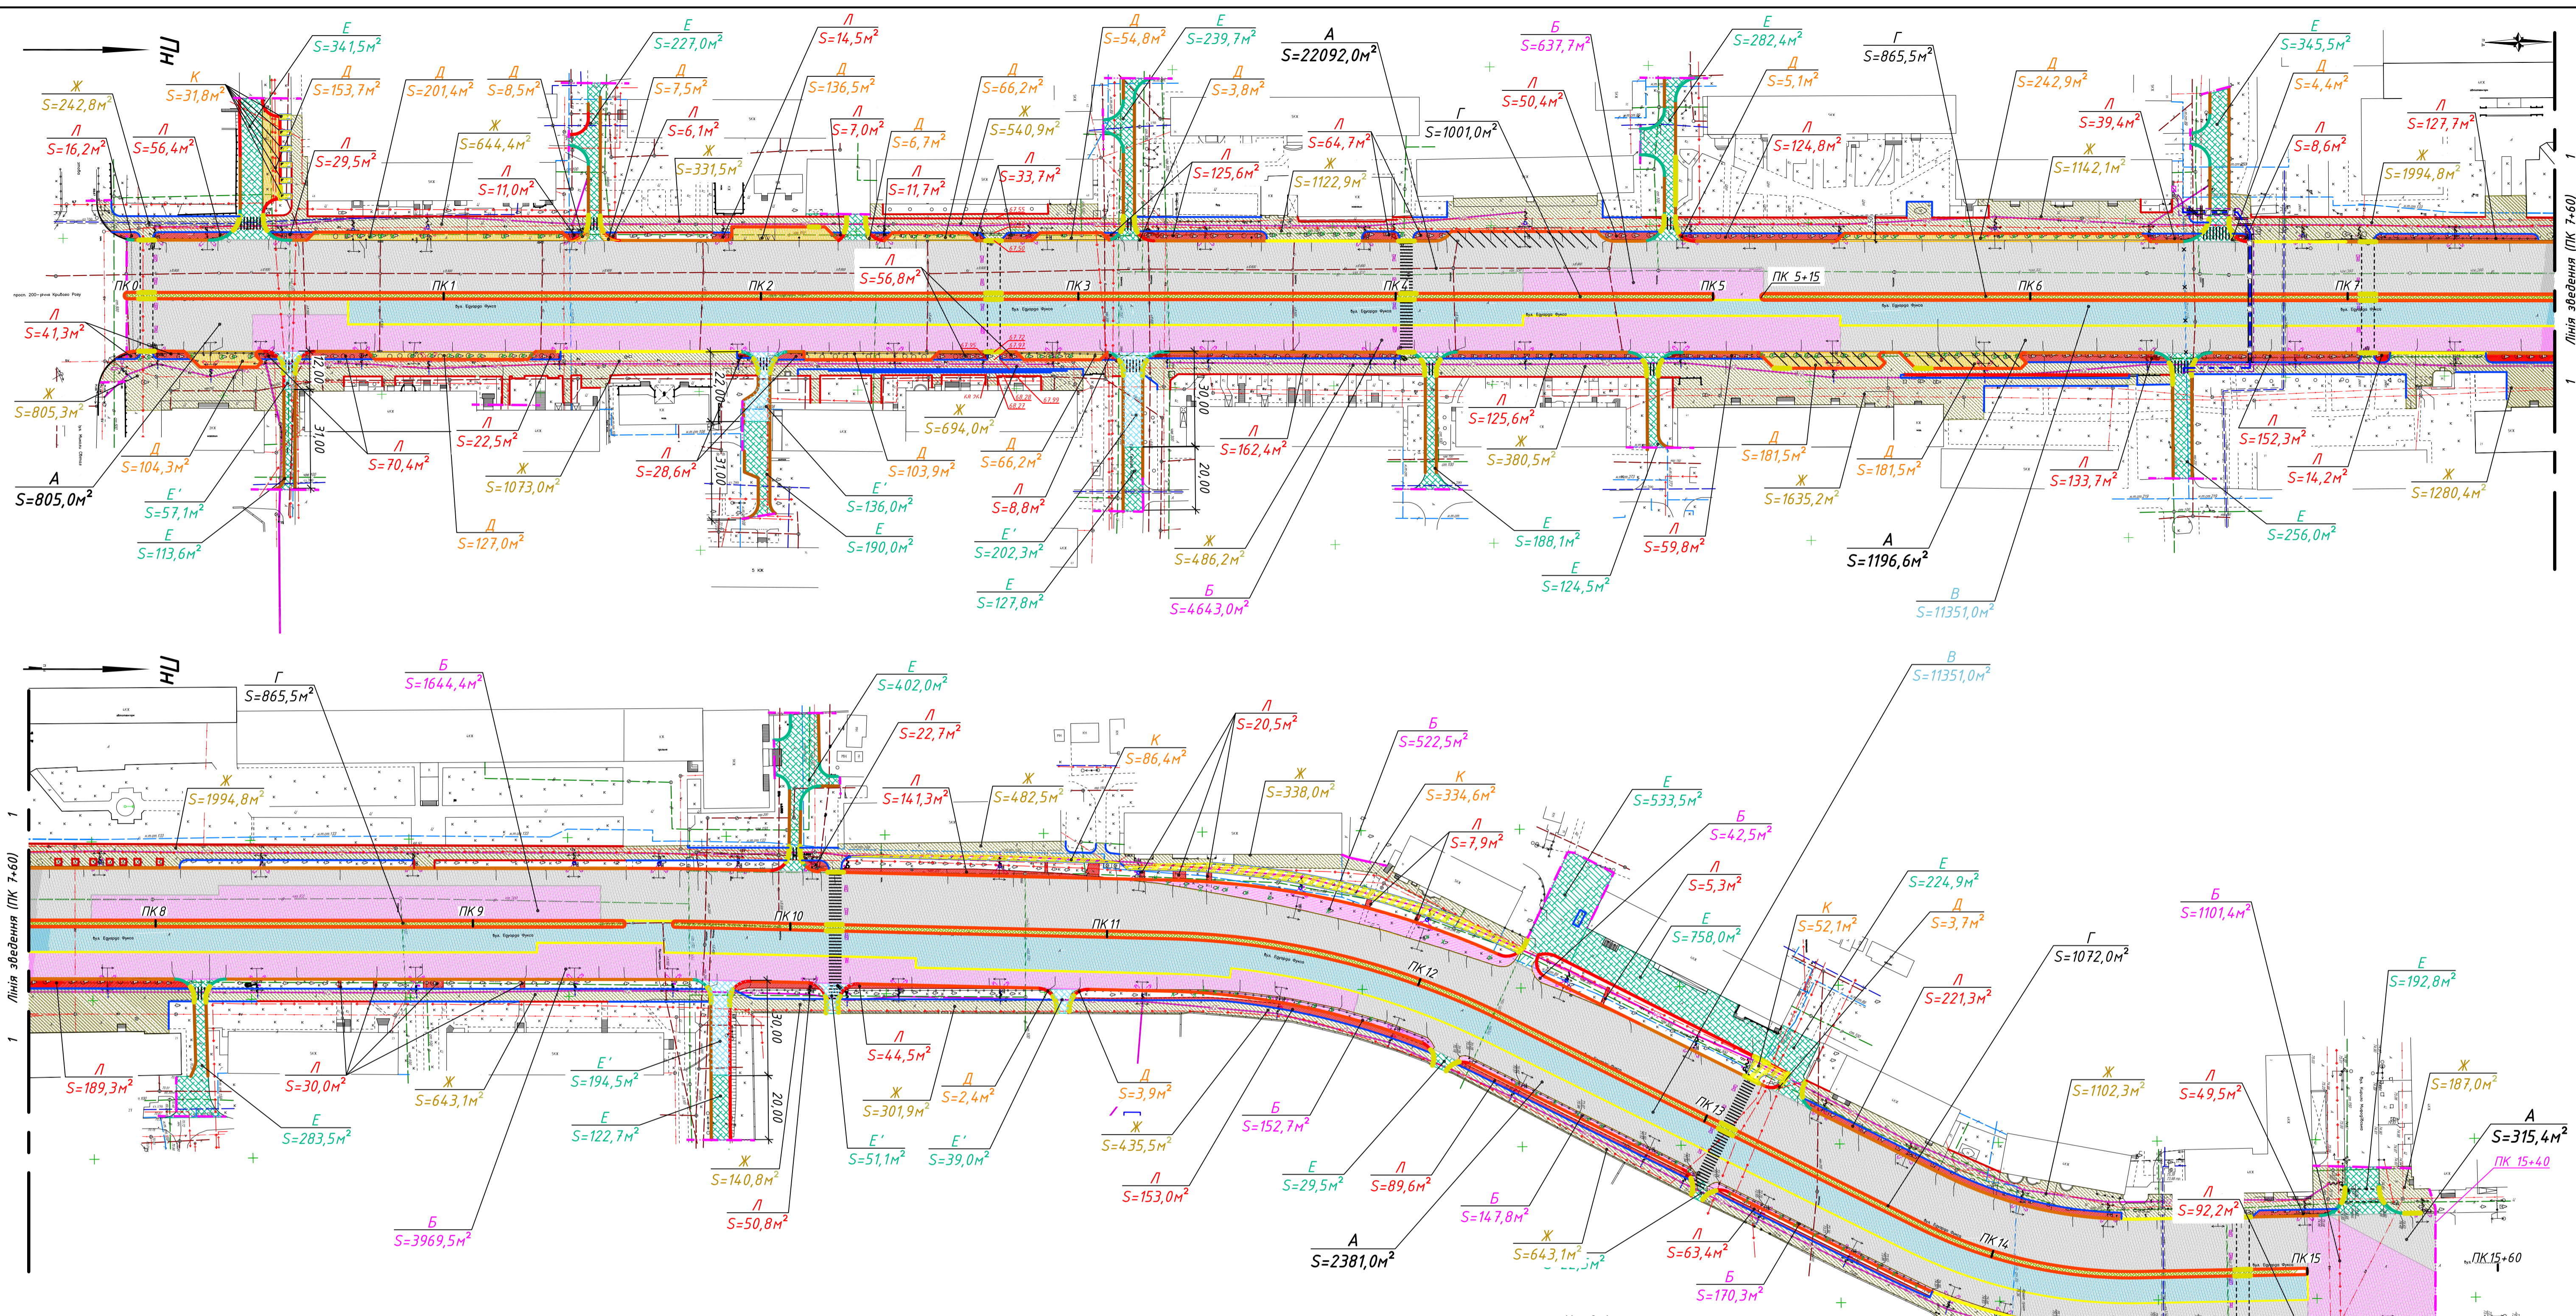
ПК0 ПК1 ПК2 ПК3 ПК4 ПК5 ПК 5+15 ПК6 ПК7

Е S=341,5м$^2$
К S=31,8м$^2$
Ж S=242,8м$^2$
Л S=16,2м$^2$
Л S=56,4м$^2$
Д S=153,7м$^2$
Л S=29,5м$^2$
Д S=201,4м$^2$
Д S=8,5м$^2$
Ж S=644,4м$^2$
Л S=11,0м$^2$
Е S=227,0м$^2$
Д S=7,5м$^2$
Л S=6,1м$^2$
Ж S=331,5м$^2$
Л S=14,5м$^2$
Д S=136,5м$^2$
Л S=7,0м$^2$
Д S=6,7м$^2$
Л S=11,7м$^2$
Д S=66,2м$^2$
Ж S=540,9м$^2$
Л S=33,7м$^2$
Д S=54,8м$^2$
Е S=239,7м$^2$
Д S=3,8м$^2$
Л S=125,6м$^2$
А S=22092,0м$^2$
Л S=64,7м$^2$
Ж S=1122,9м$^2$
Г S=1001,0м$^2$
Б S=637,7м$^2$
Л S=50,4м$^2$
Е S=282,4м$^2$
Д S=5,1м$^2$
Л S=124,8м$^2$
Г S=865,5м$^2$
Д S=242,9м$^2$
Ж S=1142,1м$^2$
Л S=39,4м$^2$
Е S=345,5м$^2$
Д S=4,4м$^2$
Л S=8,6м$^2$
Л S=127,7м$^2$
Ж S=1994,8м$^2$
Л S=56,8м$^2$
Л S=41,3м$^2$
Ж S=805,3м$^2$
Д S=104,3м$^2$
А S=805,0м$^2$
Е' S=57,1м$^2$
Е S=113,6м$^2$
Л S=70,4м$^2$
Л S=22,5м$^2$
Ж S=1073,0м$^2$
Д S=127,0м$^2$
Л S=28,6м$^2$
Ж S=694,0м$^2$
Д S=103,9м$^2$
Д S=66,2м$^2$
Е' S=136,0м$^2$
Е S=190,0м$^2$
Л S=8,8м$^2$
Е' S=202,3м$^2$
Е S=127,8м$^2$
Л S=162,4м$^2$
Ж S=486,2м$^2$
Б S=4643,0м$^2$
Л S=125,6м$^2$
Ж S=380,5м$^2$
Е S=188,1м$^2$
Е S=124,5м$^2$
Л S=59,8м$^2$
Д S=181,5м$^2$
Ж S=1635,2м$^2$
Д S=181,5м$^2$
А S=1196,6м$^2$
В S=11351,0м$^2$
Л S=133,7м$^2$
Л S=152,3м$^2$
Л S=14,2м$^2$
Е S=256,0м$^2$
Ж S=1280,4м$^2$
12,00 31,00 22,00 31,00 30,00 20,00
Лінія зведення (ПК 7+60)

ПК8 ПК9 ПК10 ПК11 ПК12 ПК13 ПК14 ПК15 ПК 15+40 ПК15+60
Г S=865,5м$^2$
Б S=1644,4м$^2$
Ж S=1994,8м$^2$
Е S=402,0м$^2$
Л S=22,7м$^2$
Л S=141,3м$^2$
Ж S=482,5м$^2$
К S=86,4м$^2$
Л S=20,5м$^2$
Ж S=338,0м$^2$
Б S=522,5м$^2$
К S=334,6м$^2$
Л S=7,9м$^2$
Е S=533,5м$^2$
Б S=42,5м$^2$
В S=11351,0м$^2$
Л S=5,3м$^2$
Е S=224,9м$^2$
Е S=758,0м$^2$
К S=52,1м$^2$
Д S=3,7м$^2$
Г S=1072,0м$^2$
Б S=1101,4м$^2$
Л S=221,3м$^2$
Е S=192,8м$^2$
Л S=189,3м$^2$
Л S=30,0м$^2$
Е S=283,5м$^2$
Ж S=643,1м$^2$
Е' S=194,5м$^2$
Е S=122,7м$^2$
Ж S=140,8м$^2$
Л S=50,8м$^2$
Б S=3969,5м$^2$
Л S=44,5м$^2$
Ж S=301,9м$^2$
Д S=2,4м$^2$
Е' S=51,1м$^2$
Е' S=39,0м$^2$
Д S=3,9м$^2$
Ж S=435,5м$^2$
Л S=153,0м$^2$
Б S=152,7м$^2$
Е S=29,5м$^2$
Л S=89,6м$^2$
А S=2381,0м$^2$
Б S=147,8м$^2$
Ж S=643,1м$^2$
Л S=63,4м$^2$
Б S=170,3м$^2$
Ж S=1102,3м$^2$
Л S=49,5м$^2$
Л S=92,2м$^2$
Ж S=187,0м$^2$
А S=315,4м$^2$
30,00 20,00
Лінія зведення (ПК 7+60)